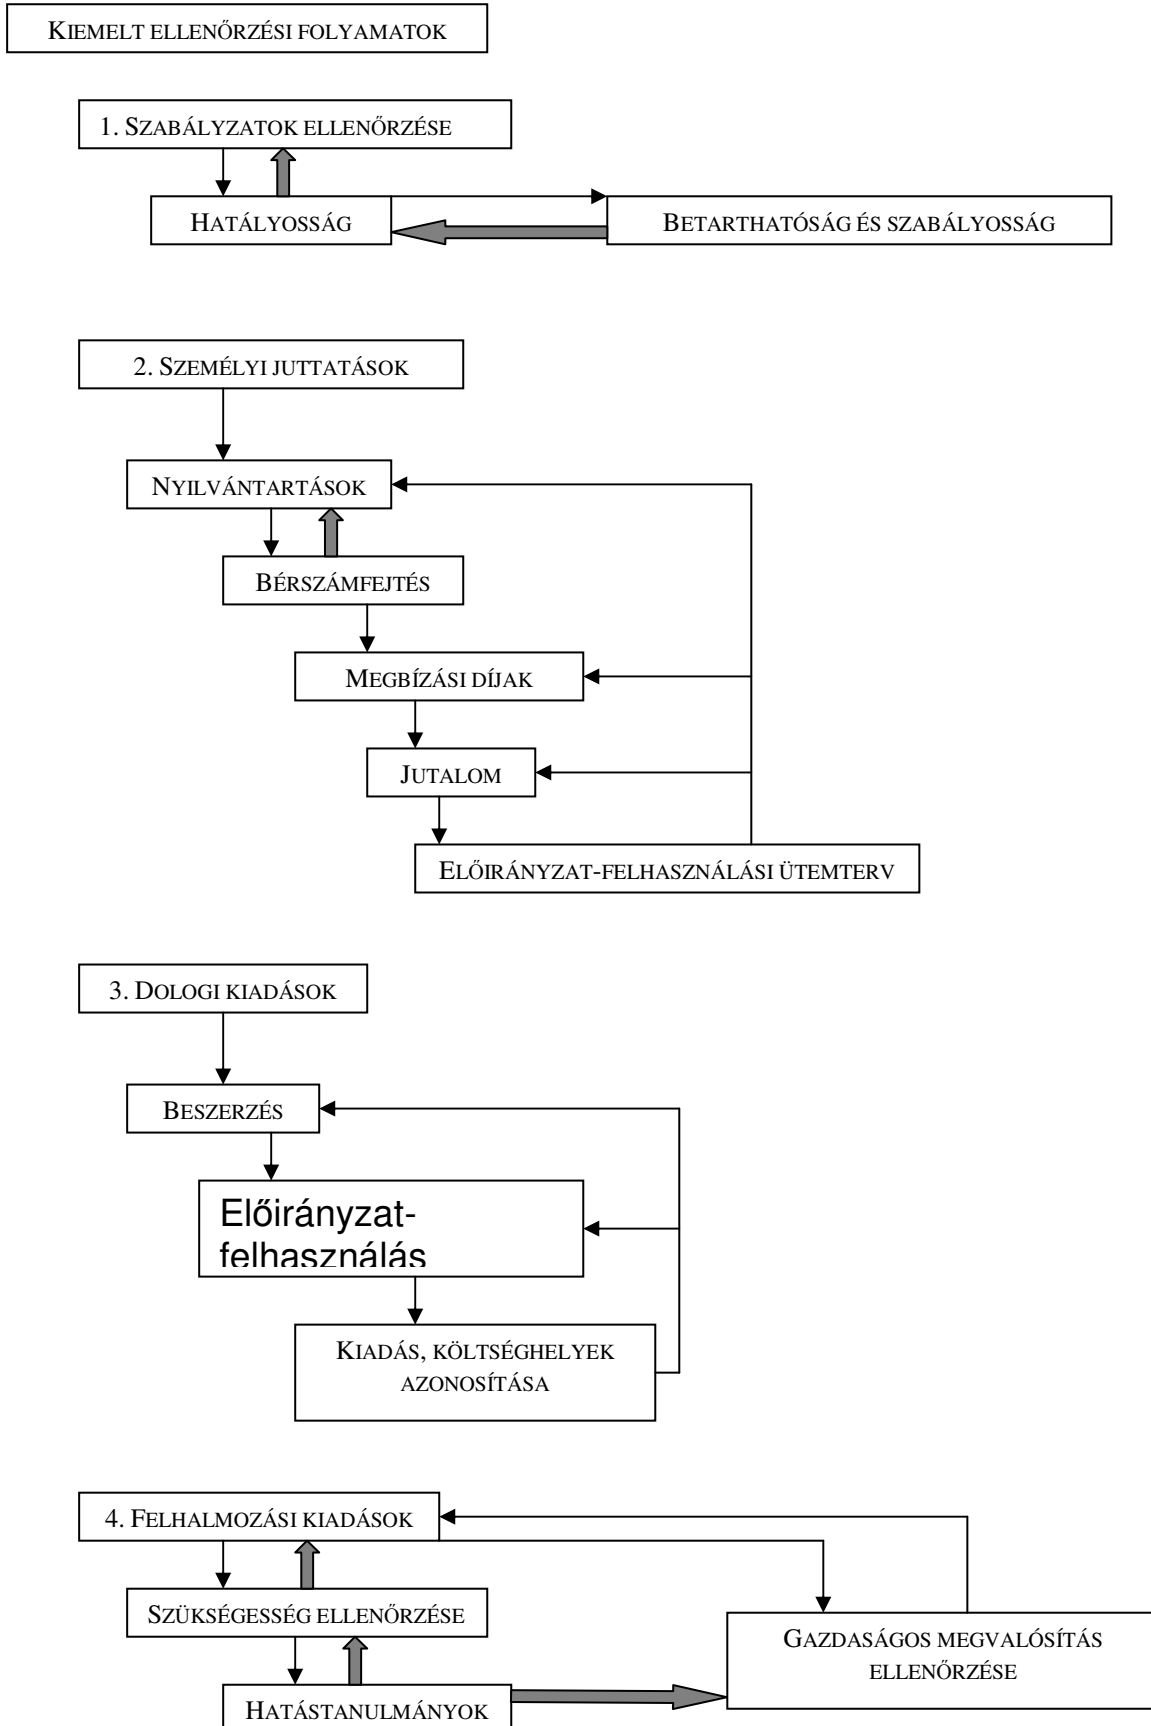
KIEMELT ELLENŐRZÉSI FOLYAMATOK

1. SZABÁLYZATOK ELLENŐRZÉSE

HATÁLYOSSÁG

BETARTHATÓSÁG ÉS SZABÁLYOSSÁG

2. SZEMÉLYI JUTTATÁSOK

NYILVÁNTARTÁSOK

BÉRSZÁMFEJTÉS

MEGBÍZÁSI DÍJAK

JUTALOM

ELŐIRÁNYZAT-FELHASZNÁLÁSI ÜTEMTERV

3. DOLOGI KIADÁSOK

BESZERZÉS

Előirányzat-felhasználás

KIADÁS, KÖLTSÉGHELYEK AZONOSÍTÁSA

4. FELHALMOZÁSI KIADÁSOK

SZÜKSÉGESSÉG ELLENŐRZÉSE

GAZDASÁGOS MEGVALÓSÍTÁS ELLENŐRZÉSE

HATÁSTANULMÁNYOK